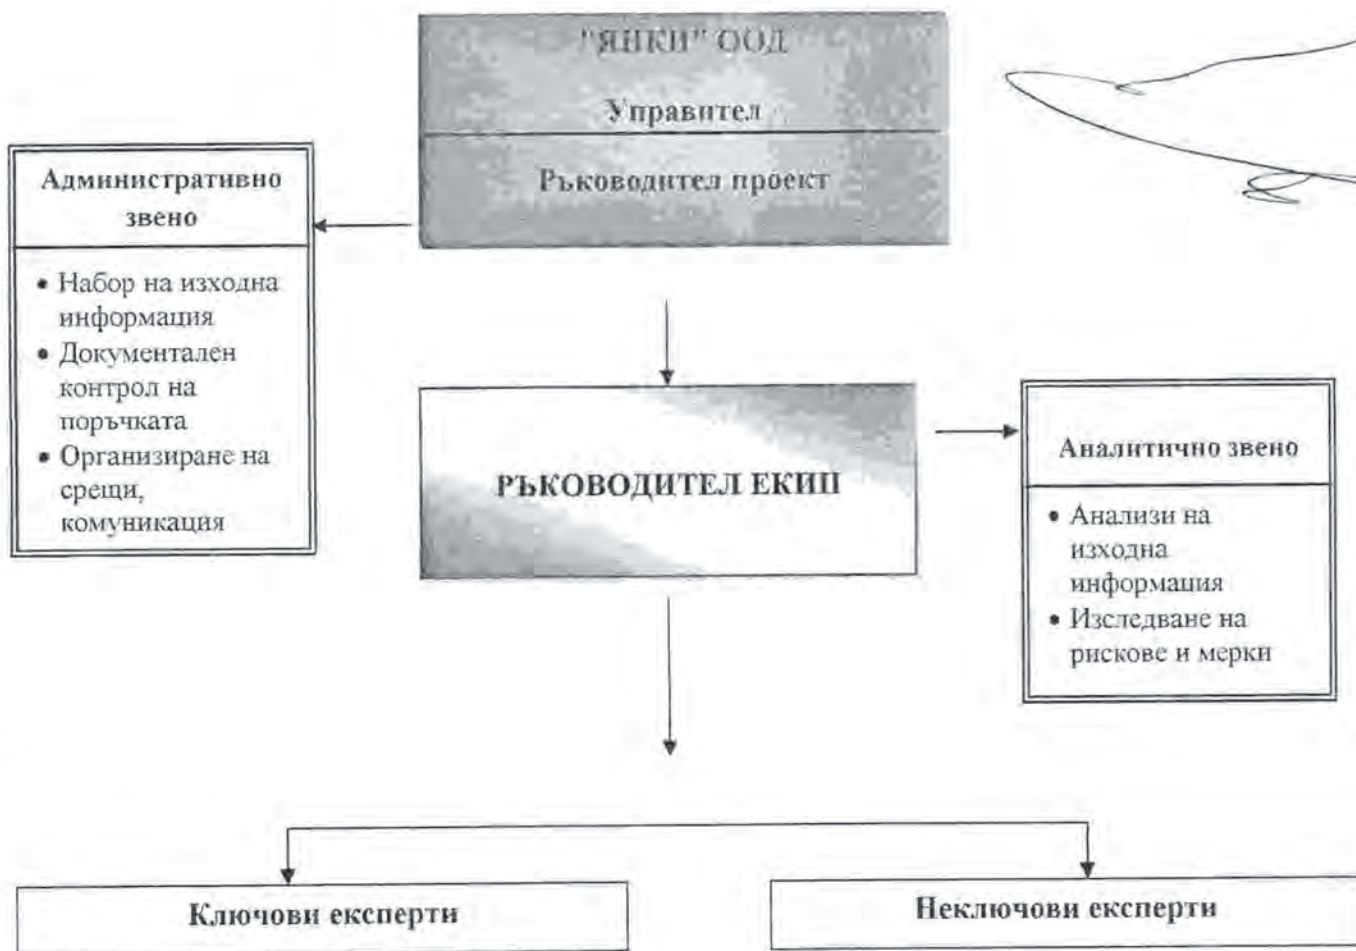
"ЯНКИ" ООД

Управител

Ръководител проект

Административно звено

- Набор на изходна информация
- Документален контрол на поръчката
- Организиране на срещи, комуникация

РЪКОВОДИТЕЛ ЕКИП

Аналитично звено

- Анализи на изходна информация
- Изследване на рискове и мерки

Ключови експерти

Неключови експерти